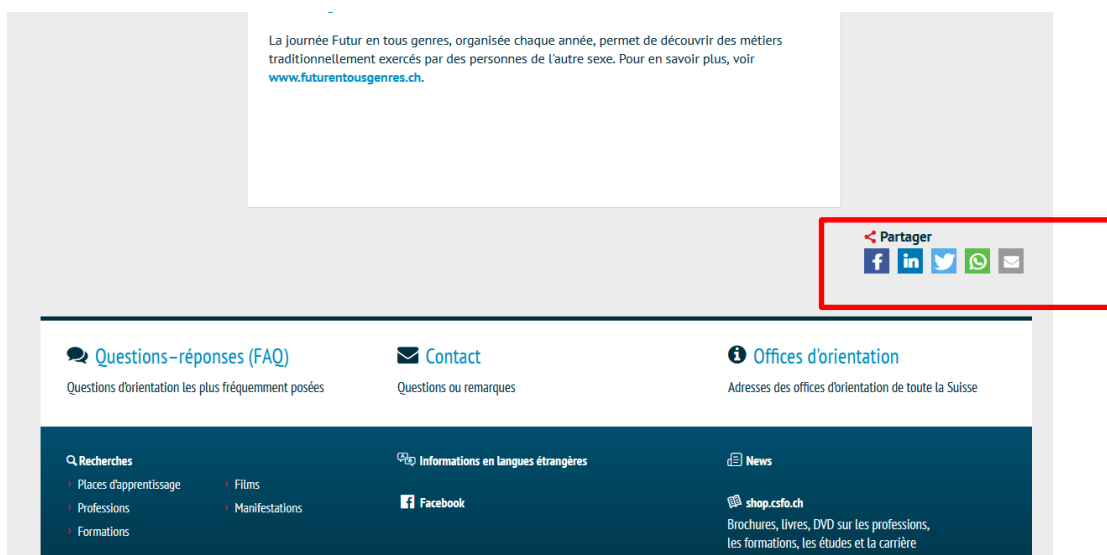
La journée Futur en tous genres, organisée chaque année, permet de découvrir des métiers traditionnellement exercés par des personnes de l'autre sexe. Pour en savoir plus, voir www.futurentousgenres.ch.

Partager

Questions–réponses (FAQ)
Questions d'orientation les plus fréquemment posées

Contact
Questions ou remarques

Offices d'orientation
Adresses des offices d'orientation de toute la Suisse

Recherches
› Places d'apprentissage
› Professions
› Formations
› Films
› Manifestations

Informations en langues étrangères

Facebook

News

shop.csfo.ch
Brochures, livres, DVD sur les professions, les formations, les études et la carrière